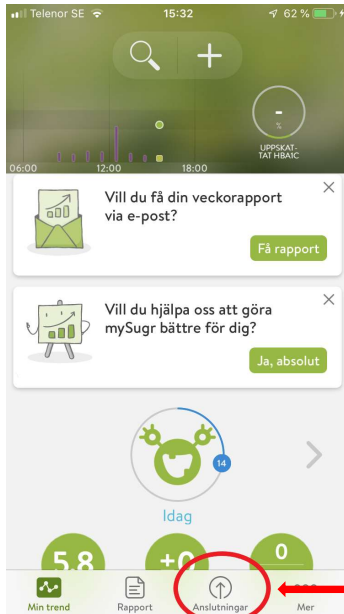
Telenor SE 15:32 62 %

06:00 12:00 18:00

-
%
UPPSKATTAT HBA1C

Vill du få din veckorapport via e-post?

Få rapport

Vill du hjälpa oss att göra mySugr bättre för dig?

Ja, absolut

14

Idag

5.8

+0

0

Min trend

Rapport

Anslutningar

Mer